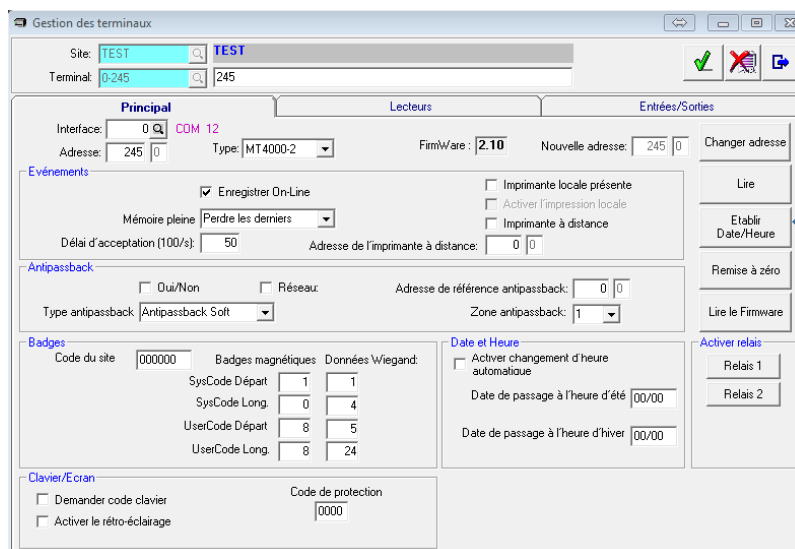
Gestion des terminaux

Site: TEST TEST
Terminal: 0-245 245

Principal | Lecteurs | Entrées/Sorties

Interface: 0 COM 12
Adresse: 245 0
Type: MT4000-2
FirmWare : 2.10
Nouvelle adresse: 245 0

Changer adresse

Evénements
Enregistrer On-Line
Mémoire pleine Perdre les derniers
Délai d'acceptation (100/s): 50
Imprimante locale présente
Activer l'impression locale
Imprimante à distance
Adresse de l'imprimante à distance: 0 0

Lire
Etablir Date/Heure
Remise à zéro
Lire le Firmware

Antipassback
Oui/Non
Réseau:
Adresse de référence antipassback: 0 0
Type antipassback Antipassback Soft
Zone antipassback: 1

Badges
Code du site 000000
Badges magnétiques Données Wiegand:
SysCode Départ 1 1
SysCode Long. 0 4
UserCode Départ 8 5
UserCode Long. 8 24

Date et Heure
Activer changement d'heure automatique
Date de passage à l'heure d'été 00/00
Date de passage à l'heure d'hiver 00/00

Activer relais
Relais 1
Relais 2

Clavier/Ecran
Demander code clavier
Activer le rétro-éclairage
Code de protection 0000